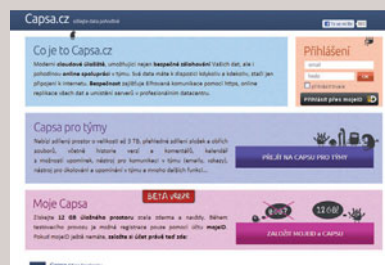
Capsa.cz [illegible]

Co je to Capsa.cz

Moderní cloudové úložiště, umožňující nejen bezpečné zálohování Vašich dat, ale i pohodlnou online spolupráci v týmu. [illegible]

Přihlášení

email

heslo

Přihlásit přes mojeID

Capsa pro týmy

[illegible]

PŘEJÍT NA CAPSU PRO TÝMY

Moje Capsa

BETA VERZE

Získejte 12 GB úložného prostoru zcela zdarma a navždy. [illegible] Pokud mojeID ještě nemáte, založte si účet právě teď zde:

500?

1200!

ZALOŽIT MOJEID A CAPSU